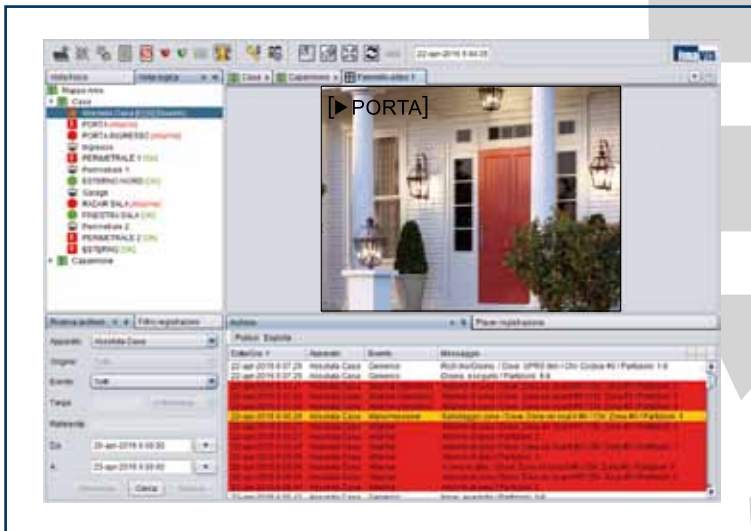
[▶PORTA]

Mappa Area
Casa
PORTA
PORTA INGRESSO
Ingresso
PERIMETRALE 1
Perimetrale 1
ESTERNO NORD
Garage
RADAR SALA
FINESTRA SALA
Perimetrale 2
PERIMETRALE 2
ESTERNO
Capannone

Casa
Capannone

Ricerca archivio
Filtro registrazioni
Apparato
Evento
Tutti
Da
A
Cerca

Archivio
Pulisci
Esporta
Data/Ora
Apparato
Evento
Messaggio
22-apr-2016 8:07:29
Generico
Generico
22-apr-2016 8:40:26
Manutenzione
Allarme
Allarme